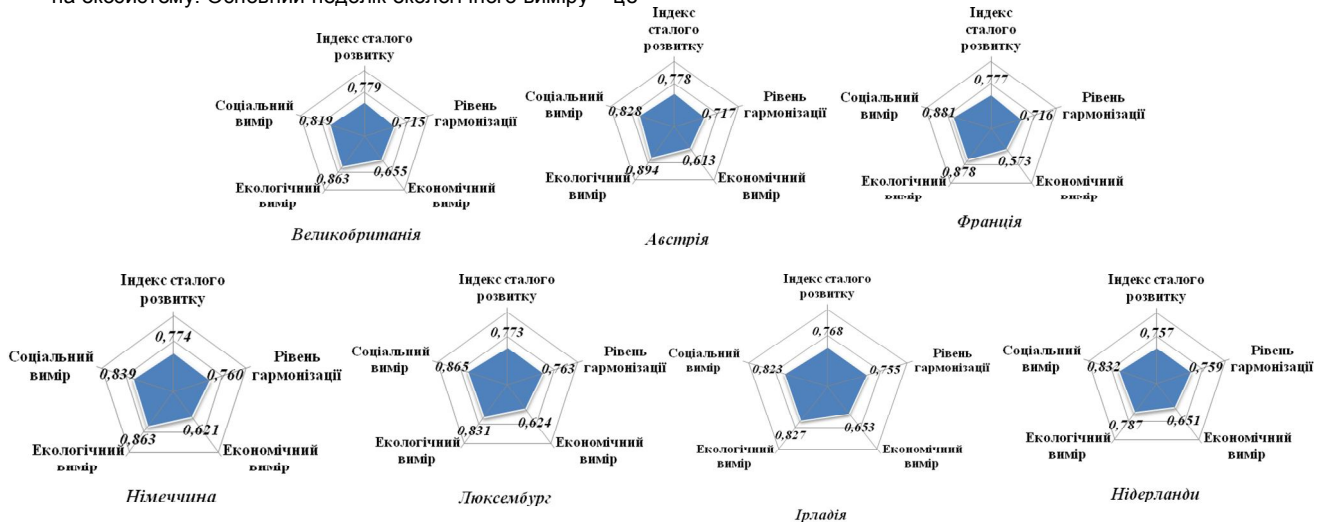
на екосистему. Основний недолік екологічного виміру – це

Індекс сталого розвитку
0,779
Рівень гармонізації
0,715
Економічний вимір
0,655
Екологічний вимір
0,863
Соціальний вимір
0,819
Великобританія

Індекс сталого розвитку
0,778
Рівень гармонізації
0,717
Економічний вимір
0,613
Екологічний вимір
0,894
Соціальний вимір
0,828
Австрія

Індекс сталого розвитку
0,777
Рівень гармонізації
0,716
Економічний вимір
0,573
Екологічний вимір
0,878
Соціальний вимір
0,881
Франція

Індекс сталого розвитку
0,774
Рівень гармонізації
0,760
Економічний вимір
0,621
Екологічний вимір
0,863
Соціальний вимір
0,839
Німеччина

Індекс сталого розвитку
0,773
Рівень гармонізації
0,763
Економічний вимір
0,624
Екологічний вимір
0,831
Соціальний вимір
0,865
Люксембург

Індекс сталого розвитку
0,768
Рівень гармонізації
0,755
Економічний вимір
0,653
Екологічний вимір
0,827
Соціальний вимір
0,823
Ірландія

Індекс сталого розвитку
0,757
Рівень гармонізації
0,759
Економічний вимір
0,651
Екологічний вимір
0,787
Соціальний вимір
0,832
Нідерланди